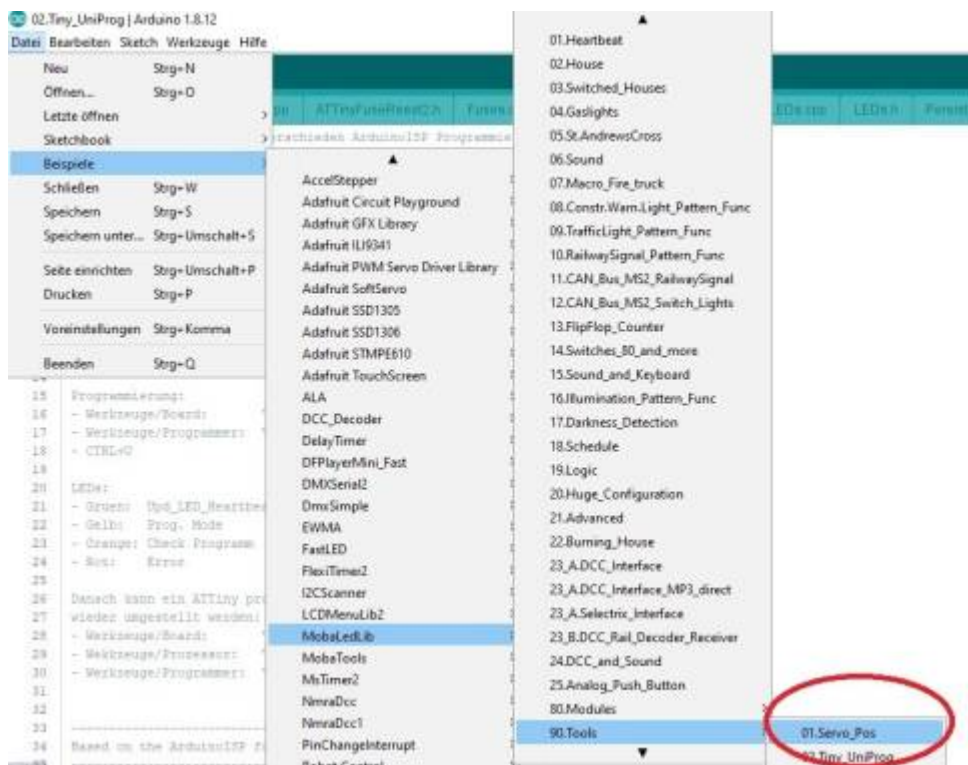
02.Tiny_UniProg | Arduino 1.8.12

Datei Bearbeiten Sketch Werkzeuge Hilfe

Neu Strg+N
Öffnen... Strg+O
Letzte öffnen
Sketchbook
Beispiele
Schließen Strg+W
Speichern Strg+S
Speichern unter... Strg+Umschalt+S
Seite einrichten Strg+Umschalt+P
Drucken Strg+P
Voreinstellungen Strg+Komma
Beenden Strg+Q

ATTinyFuseReset2.h Fuses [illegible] LEDs.cpp LEDs.h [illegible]

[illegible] Arduino ISP Programmie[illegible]

15 Programmierung:
16 - Werkzeuge/Board:
17 - Werkzeuge/Programmer:
18 - CTRL+U
19
20 LEDs:
21 - Gruen: Upd_LED_Heartbe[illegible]
22 - Gelb: Prog. Mode
23 - Orange: Check Programm
24 - Rot: Error
25
26 Danach kann ein ATTiny pr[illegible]
27 wieder umgestellt werden:
28 - Werkzeuge/Board:
29 - Werkzeuge/Prozessor:
30 - Werkzeuge/Programmer:
31
32
33
34 Based on the ArduinoISP f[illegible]

AccelStepper
Adafruit Circuit Playground
Adafruit GFX Library
Adafruit ILI9341
Adafruit PWM Servo Driver Library
Adafruit SoftServo
Adafruit SSD1305
Adafruit SSD1306
Adafruit STMPE610
Adafruit TouchScreen
ALA
DCC_Decoder
DelayTimer
DFPlayerMini_Fast
DMXSerial2
DmxSimple
EWMA
FastLED
FlexiTimer2
I2CScanner
LCDMenuLib2
MobaLedLib
MobaTools
MsTimer2
NmraDcc
NmraDcc1
PinChangeInterrupt

01.Heartbeat
02.House
03.Switched_Houses
04.Gaslights
05.St.AndrewsCross
06.Sound
07.Macro_Fire_truck
08.Constr.Warn.Light_Pattern_Func
09.TrafficLight_Pattern_Func
10.RailwaySignal_Pattern_Func
11.CAN_Bus_MS2_RailwaySignal
12.CAN_Bus_MS2_Switch_Lights
13.FlipFlop_Counter
14.Switches_80_and_more
15.Sound_and_Keyboard
16.Illumination_Pattern_Func
17.Darkness_Detection
18.Schedule
19.Logic
20.Huge_Configuration
21.Advanced
22.Burning_House
23_A.DCC_Interface
23_A.DCC_Interface_MP3_direct
23_A.Selectrix_Interface
23_B.DCC_Rail_Decoder_Receiver
24.DCC_and_Sound
25.Analog_Push_Button
80.Modules
90.Tools

01.Servo_Pos
02.Tiny_UniProg